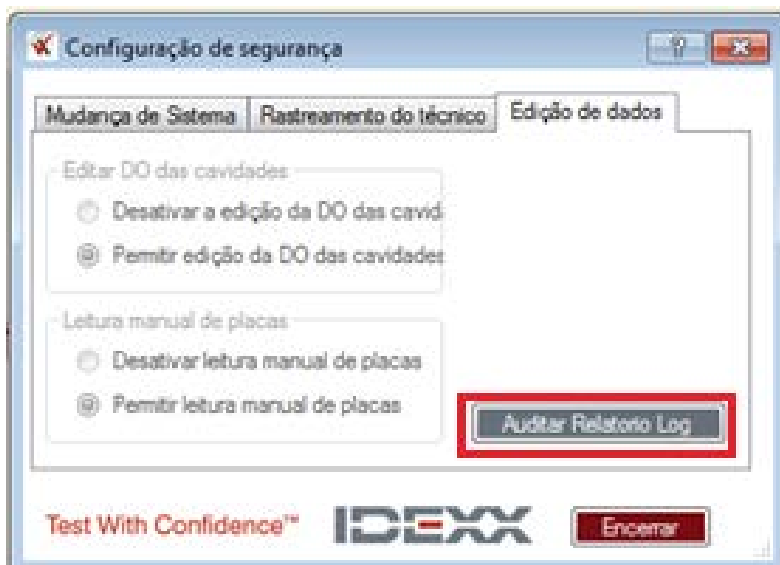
Configuração de segurança

?

Mudança de Sistema | Rastreamento do técnico | Edição de dados

Editar DO das cavidades
Desativar a edição da DO das cavid
Permitir edição da DO das cavidades

Leitura manual de placas
Desativar leitura manual de placas
Permitir leitura manual de placas

Auditar Relatorio Log

Test With Confidence™

IDEXX

Encerrar